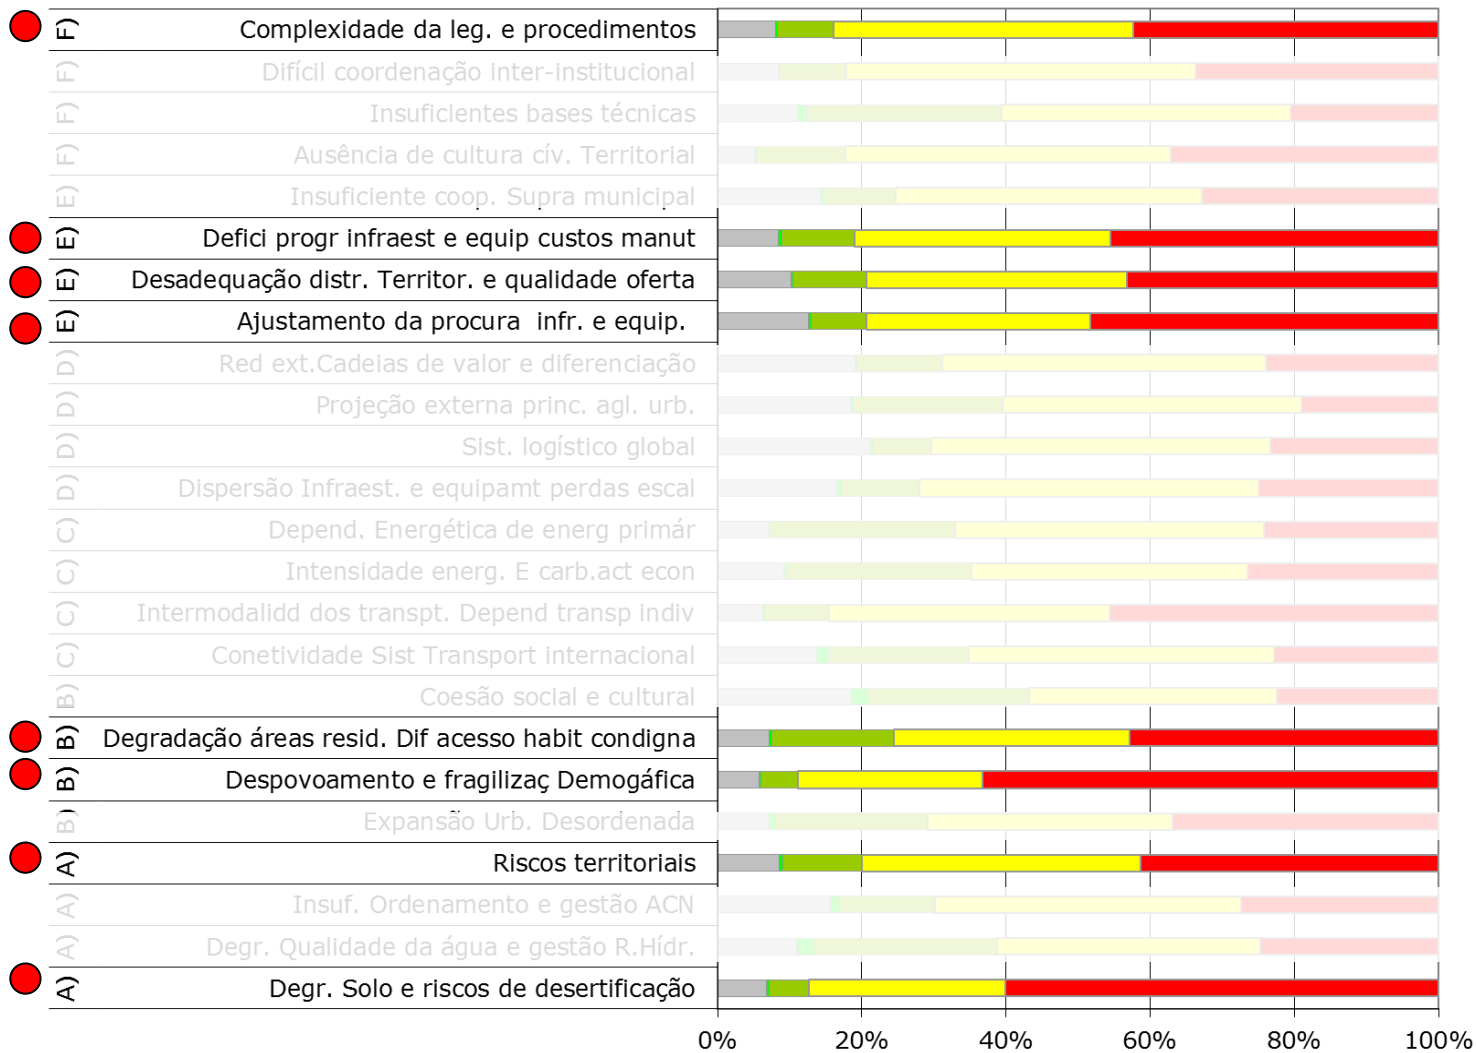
F) Complexidade da leg. e procedimentos
F) Difícil coordenação inter-institucional
F) Insuficientes bases técnicas
F) Ausência de cultura cív. Territorial
E) Insuficiente coop. Supra municipal
E) Defici progr infraest e equip custos manut
E) Desadequação distr. Territor. e qualidade oferta
E) Ajustamento da procura infr. e equip.
D) Red ext.Cadeias de valor e diferenciação
D) Projeção externa princ. agl. urb.
D) Sist. logístico global
D) Dispersão Infraest. e equipamt perdas escal
C) Depend. Energética de energ primár
C) Intensidade energ. E carb.act econ
C) Intermodalidd dos transpt. Depend transp indiv
C) Conetividade Sist Transport internacional
B) Coesão social e cultural
B) Degradação áreas resid. Dif acesso habit condigna
B) Despovoamento e fragilizaç Demogáfica
B) Expansão Urb. Desordenada
A) Riscos territoriais
A) Insuf. Ordenamento e gestão ACN
A) Degr. Qualidade da água e gestão R.Hídr.
A) Degr. Solo e riscos de desertificação

0% 20% 40% 60% 80% 100%